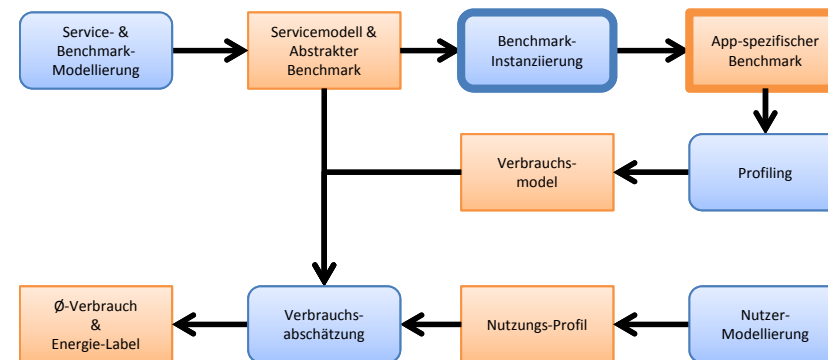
Service- & Benchmark-Modellierung

Servicemodell & Abstrakter Benchmark

Benchmark-Instanziierung

App-spezifischer Benchmark

Verbrauchs-model

Profiling

Ø-Verbrauch & Energie-Label

Verbrauchs-abschätzung

Nutzungs-Profil

Nutzer-Modellierung